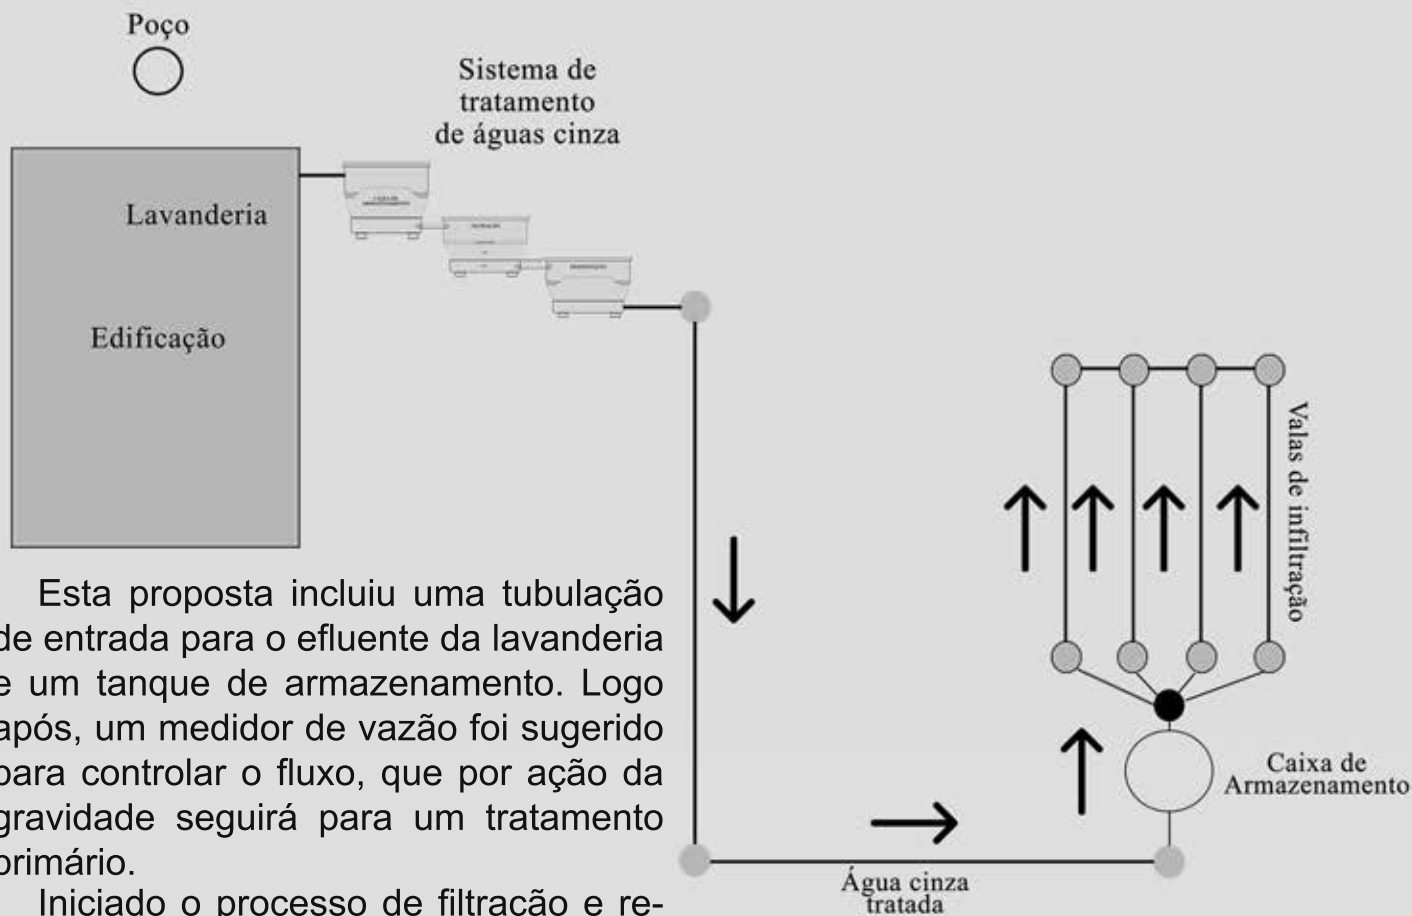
Poço

Sistema de tratamento de águas cinza

Lavanderia

Edificação

Valas de infiltração

Caixa de Armazenamento

Água cinza tratada

Esta proposta incluiu uma tubulação de entrada para o efluente da lavanderia e um tanque de armazenamento. Logo após, um medidor de vazão foi sugerido para controlar o fluxo, que por ação da gravidade seguirá para um tratamento primário.

Iniciado o processo de filtração e re-